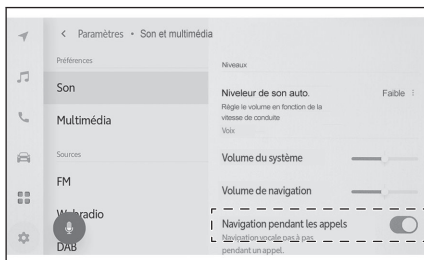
< Paramètres • Son et multimédia

Préférences

Son

Multimédia

Sources

FM

W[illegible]radio

DAB

Niveaux

Niveleur de son auto.

Faible

Règle le volume en fonction de la vitesse de conduite

Voix

Volume du système

Volume de navigation

Navigation pendant les appels

Navigation vocale pas à pas pendant un appel.